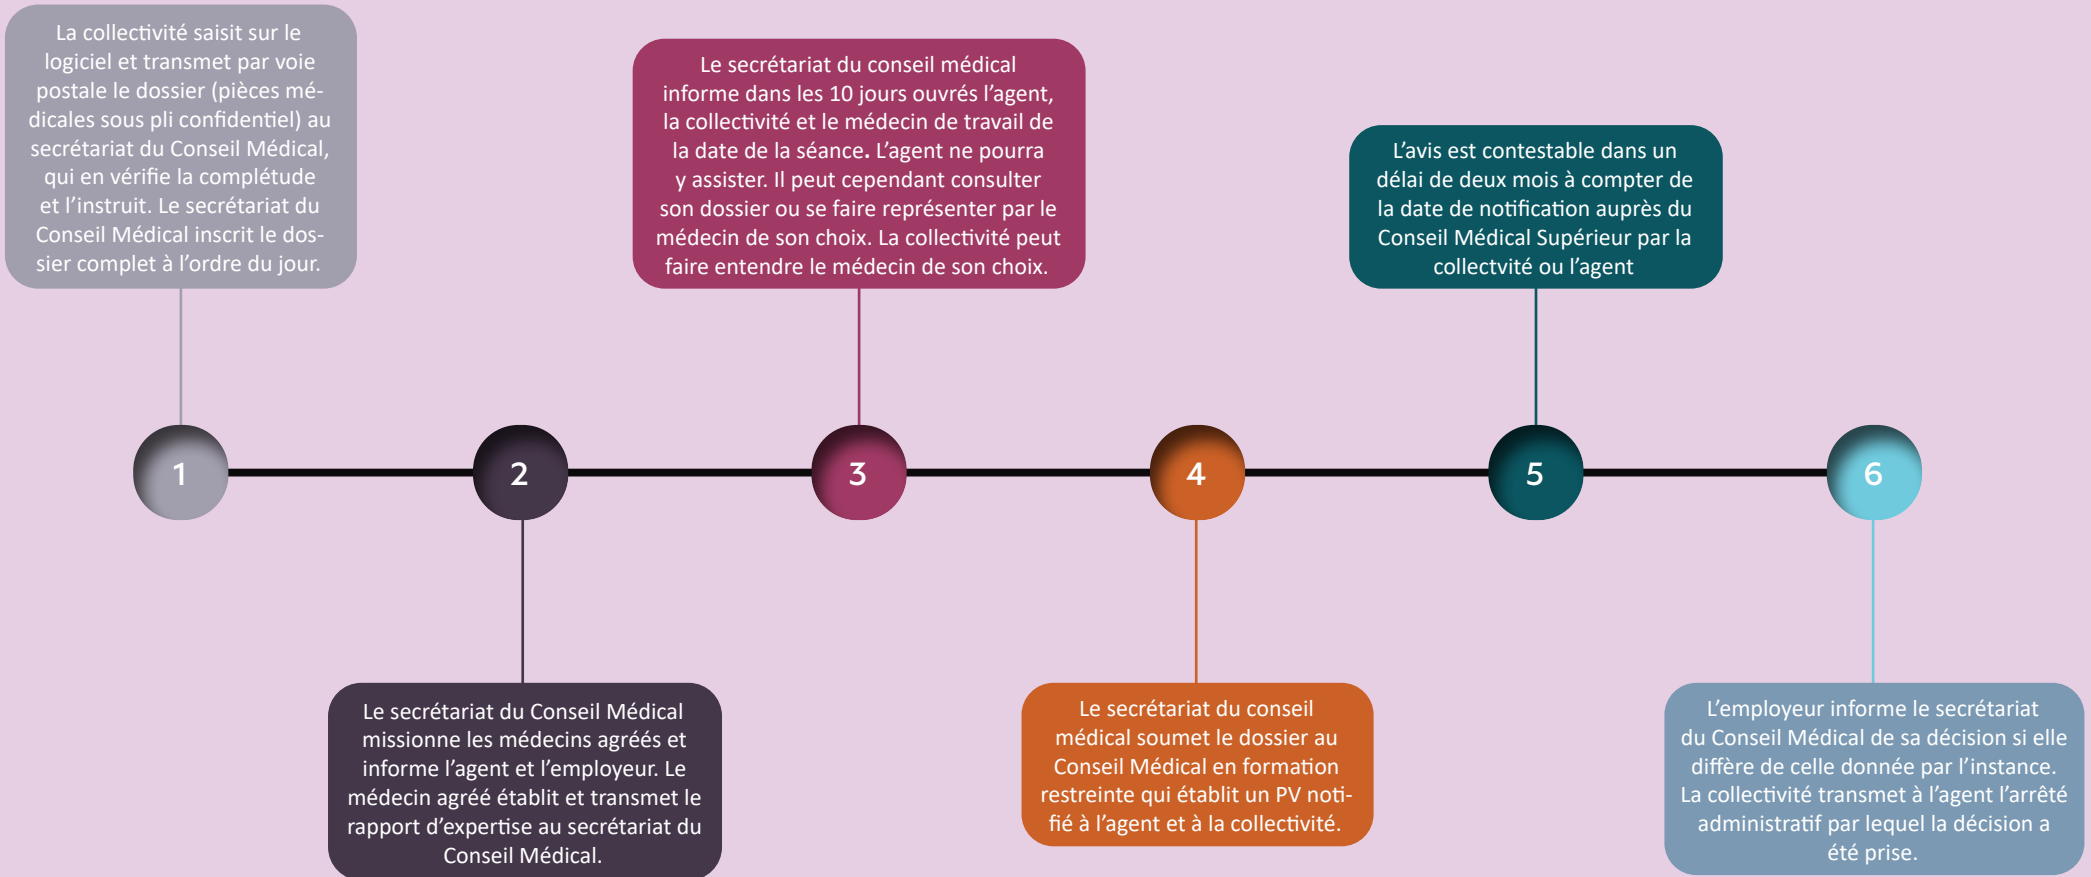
La collectivité saisit sur le logiciel et transmet par voie postale le dossier (pièces médicales sous pli confidentiel) au secrétariat du Conseil Médical, qui en vérifie la complétude et l'instruit. Le secrétariat du Conseil Médical inscrit le dossier complet à l'ordre du jour.

Le secrétariat du conseil médical informe dans les 10 jours ouvrés l'agent, la collectivité et le médecin de travail de la date de la séance. L'agent ne pourra y assister. Il peut cependant consulter son dossier ou se faire représenter par le médecin de son choix. La collectivité peut faire entendre le médecin de son choix.

L'avis est contestable dans un délai de deux mois à compter de la date de notification auprès du Conseil Médical Supérieur par la collectvité ou l'agent

1

2

3

4

5

6

Le secrétariat du Conseil Médical missionne les médecins agréés et informe l'agent et l'employeur. Le médecin agréé établit et transmet le rapport d'expertise au secrétariat du Conseil Médical.

Le secrétariat du conseil médical soumet le dossier au Conseil Médical en formation restreinte qui établit un PV notifié à l'agent et à la collectivité.

L'employeur informe le secrétariat du Conseil Médical de sa décision si elle diffère de celle donnée par l'instance. La collectivité transmet à l'agent l'arrêté administratif par lequel la décision a été prise.